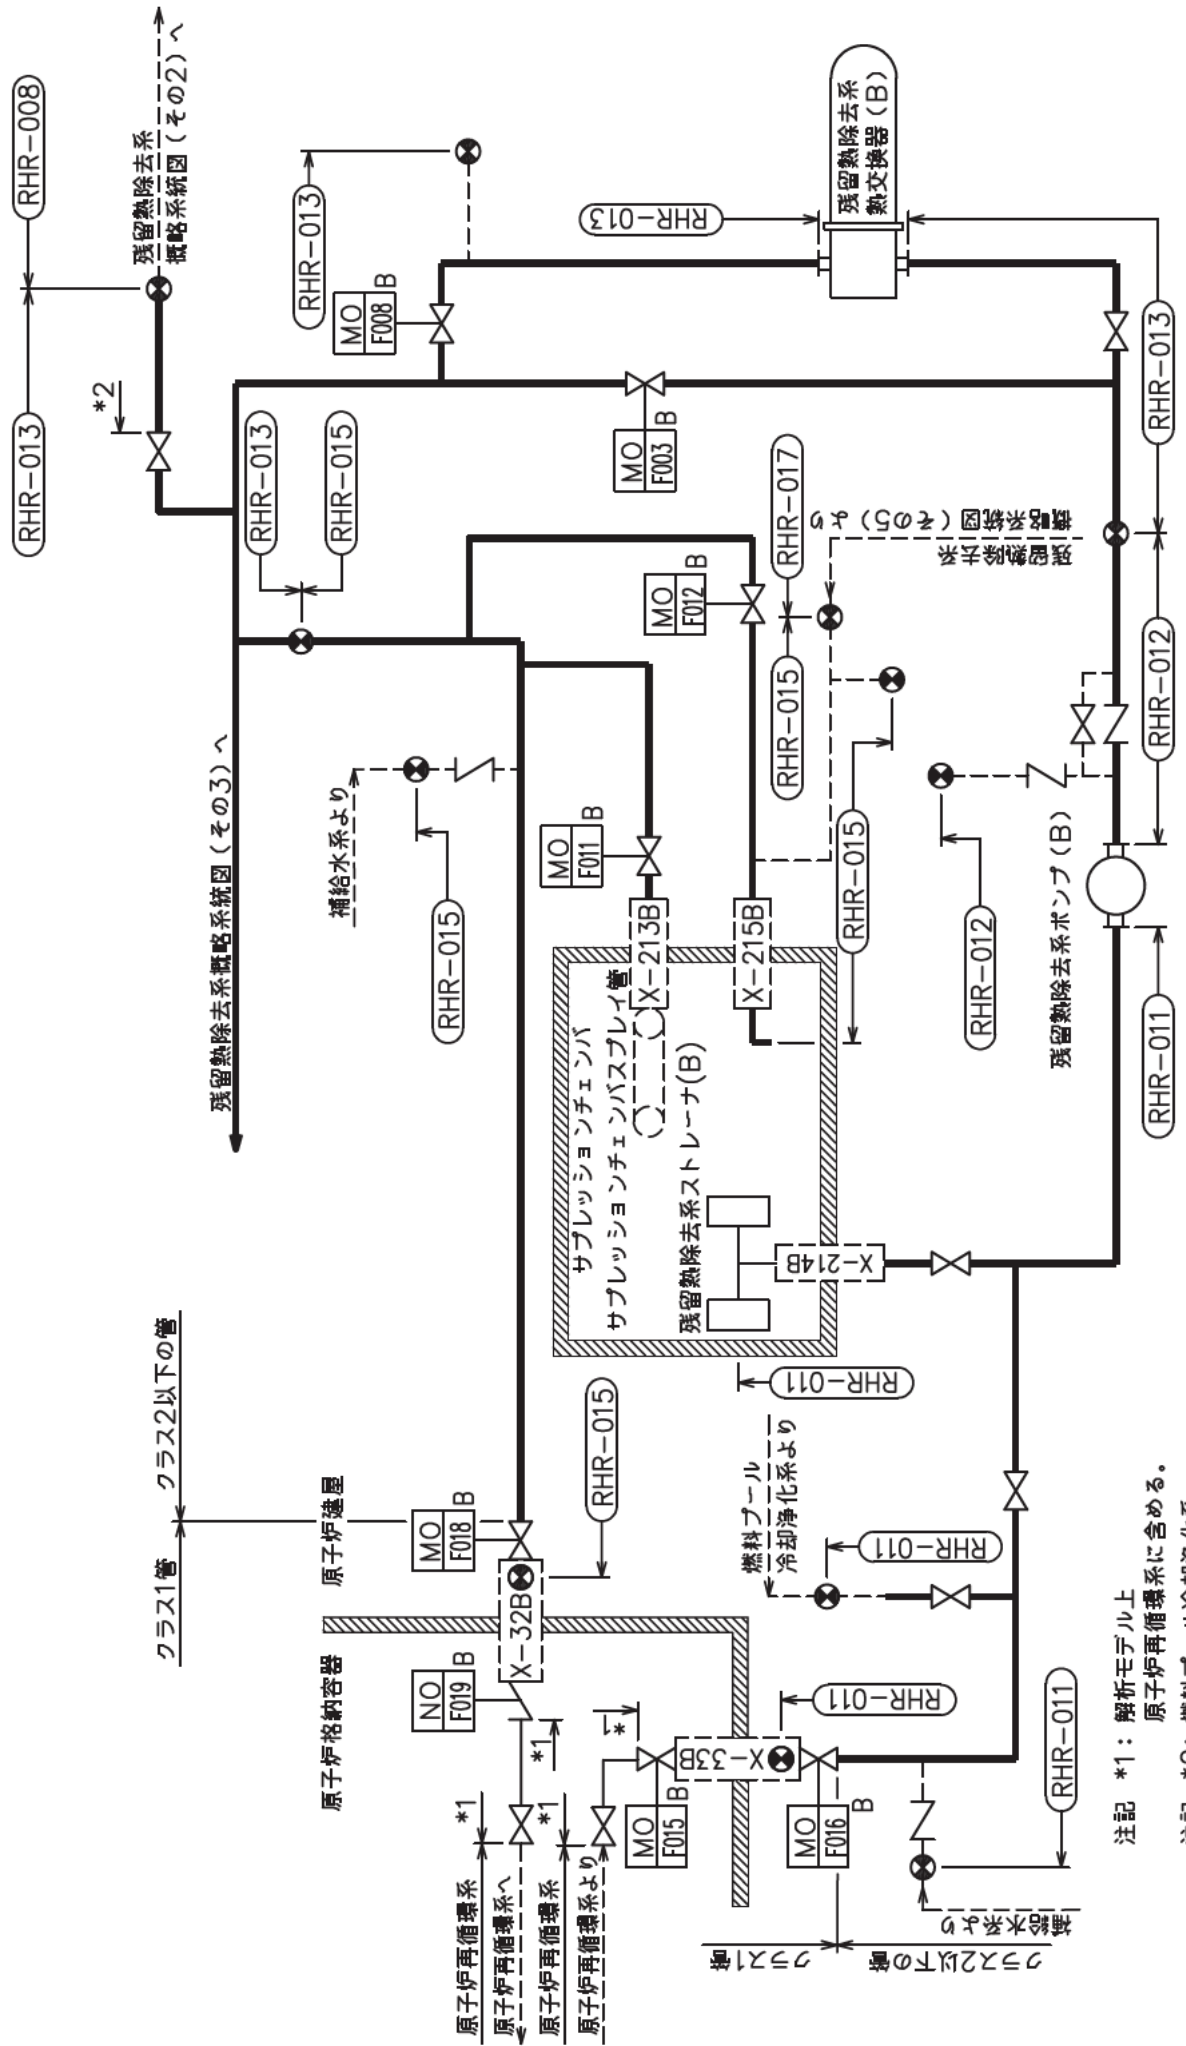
RHR−008
RHR−013
*2
残留熱除去系
概略系統図（その2）へ
RHR−013
MO
F008
B
RHR−013
残留熱除去系
熱交換器（B）
RHR−013
RHR−013
RHR−015
MO
F003
B
RHR−017
MO
F012
B
残留熱除去系
概略系統図（その5）より
RHR−015
RHR−012
RHR−015
残留熱除去系概略系統図（その3）へ
補給水系より
RHR−015
MO
F011
B
X−213B
X−215B
サプレッションチェンバ
サプレッションチェンバスプレイ管
サプレッションチェンバストレーナ(B)
残留熱除去系ストレーナ
X−214B
RHR−012
残留熱除去系ポンプ（B）
RHR−011
RHR−011
クラス2以下の管
クラス1管
原子炉建屋
MO
F018
B
RHR−015
燃料プール
冷却浄化系より
RHR−011
原子炉格納容器
NO
F019
B
X−32B
*1
*1
*1
*1
RHR−011
X−33B
MO
F015
B
MO
F016
B
RHR−011
原子炉再循環系
原子炉再循環系へ
原子炉再循環系
原子炉再循環系より
クラス1管
クラス2以下の管
補給水系より
注記 *1：解析モデル上
原子炉再循環系に含める。